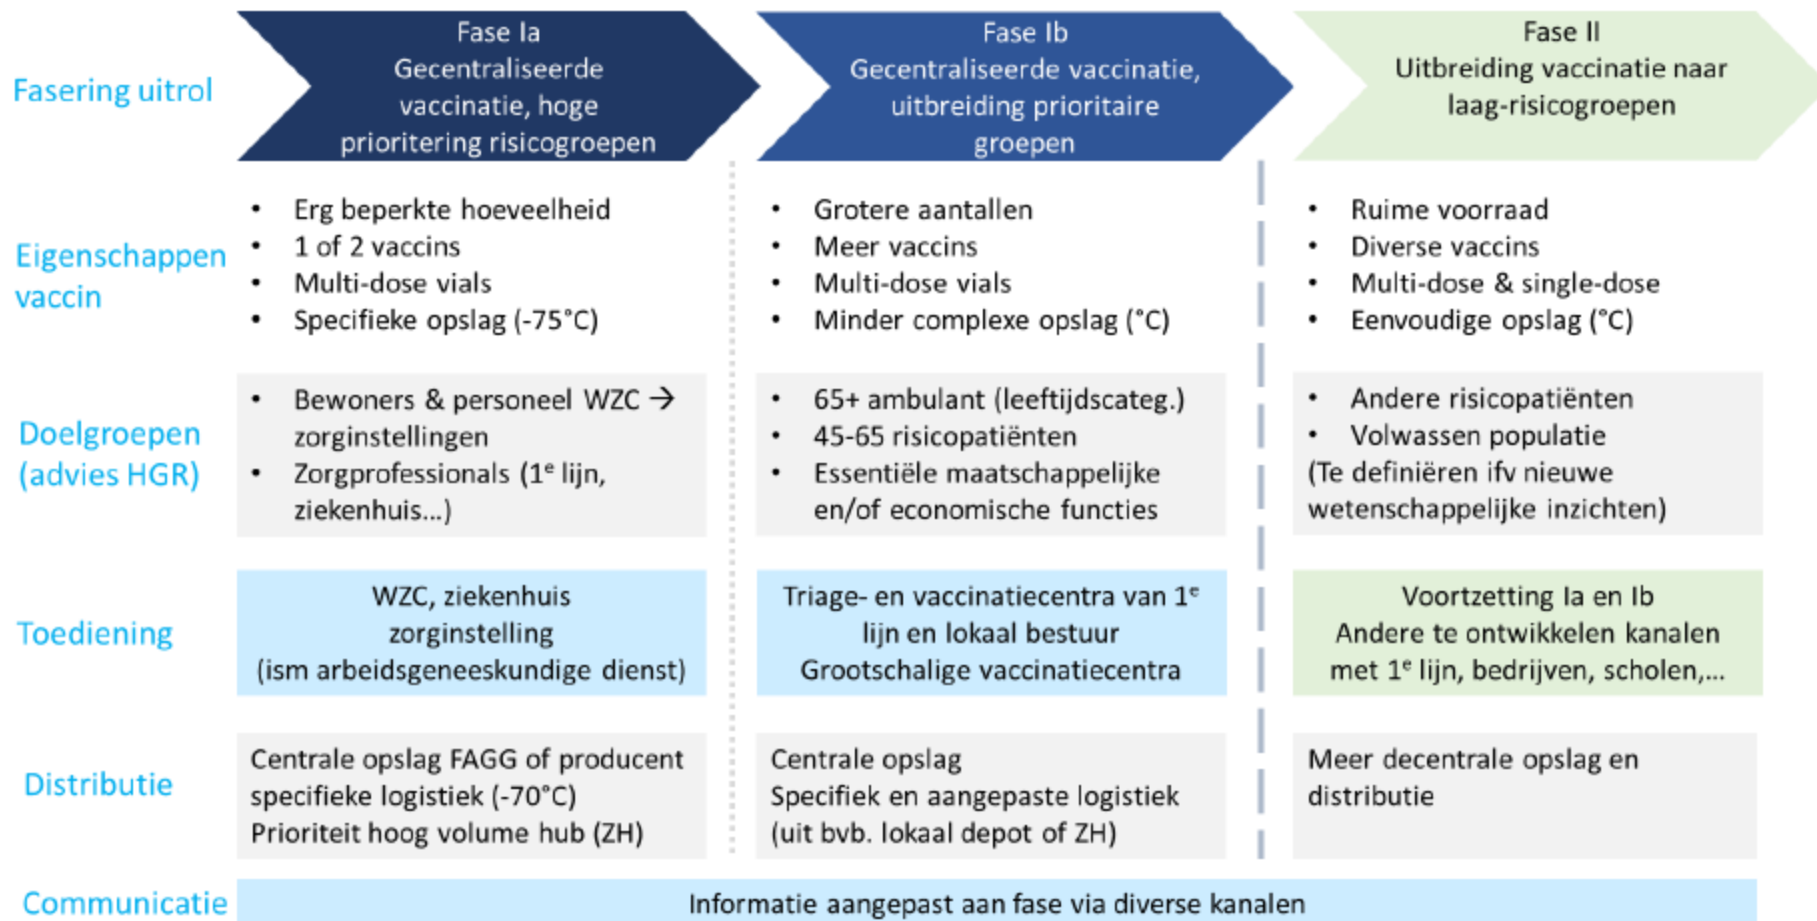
| | Fase Ia Gecentraliseerde vaccinatie, hoge prioritering risicogroepen | Fase Ib Gecentraliseerde vaccinatie, uitbreiding prioritaire groepen | Fase II Uitbreiding vaccinatie naar laag-risicogroepen |
|---|---|---|---|
| Fasering uitrol | | | |
| Eigenschappen vaccin | • Erg beperkte hoeveelheid • 1 of 2 vaccins • Multi-dose vials • Specifieke opslag (-75°C) | • Grotere aantallen • Meer vaccins • Multi-dose vials • Minder complexe opslag (°C) | • Ruime voorraad • Diverse vaccins • Multi-dose & single-dose • Eenvoudige opslag (°C) |
| Doelgroepen (advies HGR) | • Bewoners & personeel WZC → zorginstellingen • Zorgprofessionals ($1^e$ lijn, ziekenhuis…) | • 65+ ambulant (leeftijdscateg.) • 45-65 risicopatiënten • Essentiële maatschappelijke en/of economische functies | • Andere risicopatiënten • Volwassen populatie (Te definiëren ifv nieuwe wetenschappelijke inzichten) |
| Toediening | WZC, ziekenhuis zorginstelling (ism arbeidsgeneeskundige dienst) | Triage- en vaccinatiecentra van $1^e$ lijn en lokaal bestuur Grootschalige vaccinatiecentra | Voortzetting Ia en Ib Andere te ontwikkelen kanalen met $1^e$ lijn, bedrijven, scholen,… |
| Distributie | Centrale opslag FAGG of producent specifieke logistiek (-70°C) Prioriteit hoog volume hub (ZH) | Centrale opslag Specifiek en aangepaste logistiek (uit bvb. lokaal depot of ZH) | Meer decentrale opslag en distributie |
| Communicatie | Informatie aangepast aan fase via diverse kanalen | | |